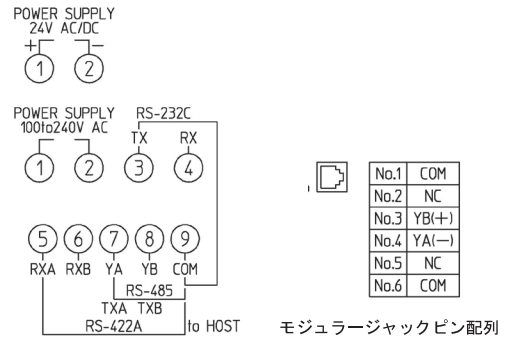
POWER SUPPLY
24V AC/DC
+ −
1 2

POWER SUPPLY
100to240V AC
1 2

RS-232C
TX RX
3 4

5 6 7 8 9
RXA RXB YA YB COM
RS-485
TXA TXB
RS-422A
to HOST

| No.1 | COM |
|---|---|
| No.2 | NC |
| No.3 | YB(+) |
| No.4 | YA(−) |
| No.5 | NC |
| No.6 | COM |

モジュラージャックピン配列